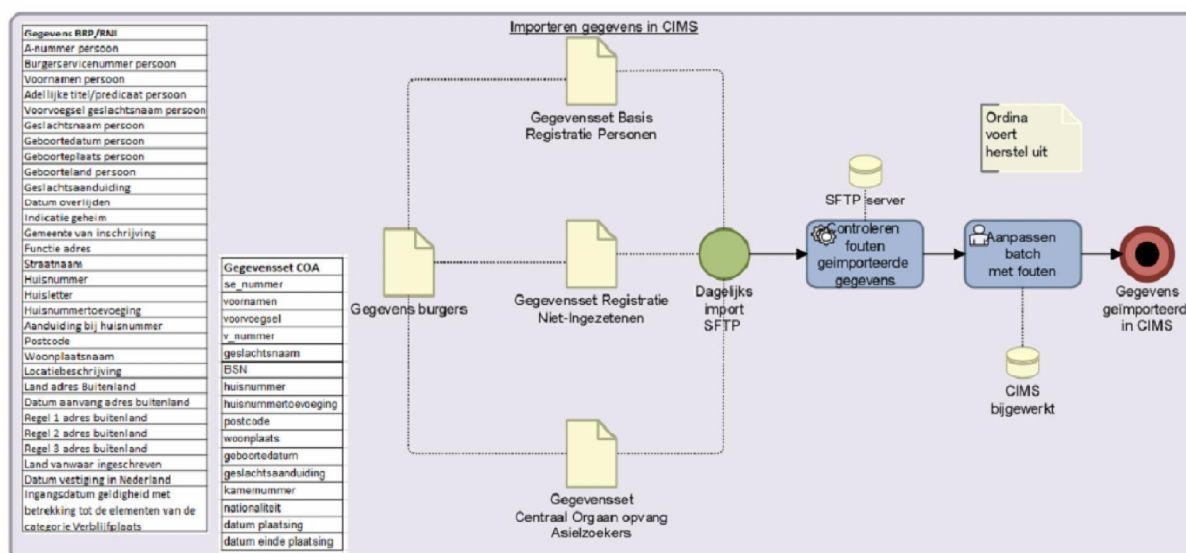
| Gegevens BRP/RNI |
|---|
| A-nummer persoon |
| Burgerservicenummer persoon |
| Voornamen persoon |
| Adellijke titel/predicaat persoon |
| Voorvoegsel geslachtsnaam persoon |
| Geslachtsnaam persoon |
| Geboortedatum persoon |
| Geboorteplaats persoon |
| Geboorteland persoon |
| Geslachtsaanduiding |
| Datum overlijden |
| Indicatie geheim |
| Gemeente van inschrijving |
| Functie adres |
| Straatnaam |
| Huisnummer |
| Huisletter |
| Huisnummertoevoeging |
| Aanduiding bij huisnummer |
| Postcode |
| Woonplaatsnaam |
| Locatiebeschrijving |
| Land adres Buitenland |
| Datum aanvang adres buitenland |
| Regel 1 adres buitenland |
| Regel 2 adres buitenland |
| Regel 3 adres buitenland |
| Land vanwaar ingeschreven |
| Datum vestiging in Nederland |
| Ingangsdatum geldigheid met betrekking tot de elementen van de categorie Verblijfplaats |

| Gegevensset COA |
|---|
| se_nummer |
| voornamen |
| voorvoegsel |
| v_nummer |
| geslachtsnaam |
| BSN |
| huisnummer |
| huisnummertoevoeging |
| postcode |
| woonplaats |
| geboortedatum |
| geslachtsaanduiding |
| kamernummer |
| nationaliteit |
| datum plaatsing |
| datum einde plaatsing |

Importeren gegevens in CIMS

Gegevensset Basis Registratie Personen

Gegevensset Registratie Niet-Ingezetenen

Gegevensset Centraal Orgaan opvang Asielzoekers

Gegevens burgers

Dagelijks import SFTP

SFTP server

Controleren fouten geïmporteerde gegevens

Aanpassen batch met fouten

Ordina voert herstel uit

CIMS bijgewerkt

Gegevens geïmporteerd in CIMS